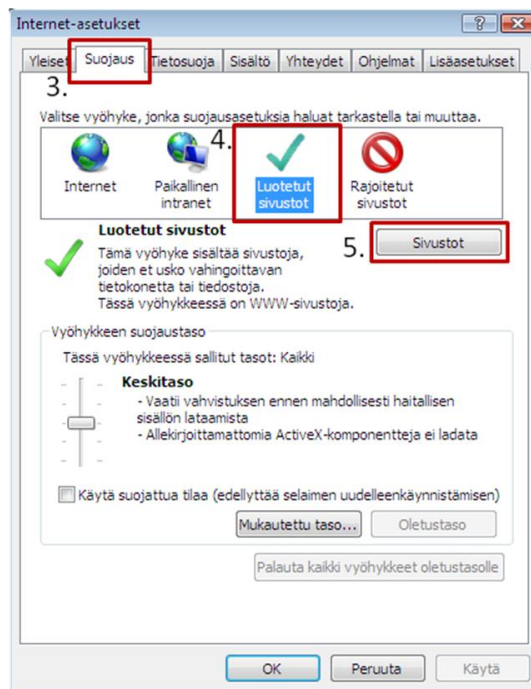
Internet-asetukset

?

Yleiset | Suojaus | Tietosuoja | Sisältö | Yhteydet | Ohjelmat | Lisäasetukset

3.

Valitse vyöhyke, jonka suojausasetuksia haluat tarkastella tai muuttaa.

4.

Internet

Paikallinen intranet

Luotetut sivustot

Rajoitetut sivustot

Luotetut sivustot

Tämä vyöhyke sisältää sivustoja, joiden et usko vahingoittavan tietokonetta tai tiedostoja. Tässä vyöhykkeessä on WWW-sivustoja.

5.

Sivustot

Vyöhykkeen suojaustaso

Tässä vyöhykkeessä sallitut tasot: Kaikki

Keskitaso

- Vaatii vahvistuksen ennen mahdollisesti haitallisen sisällön lataamista
- Allekirjoittamattomia ActiveX-komponentteja ei ladata

Käytä suojattua tilaa (edellyttää selaimen uudelleenkäynnistämisen)

Mukautettu taso...

Oletustaso

Palauta kaikki vyöhykkeet oletustasolle

OK

Peruuta

Käytä